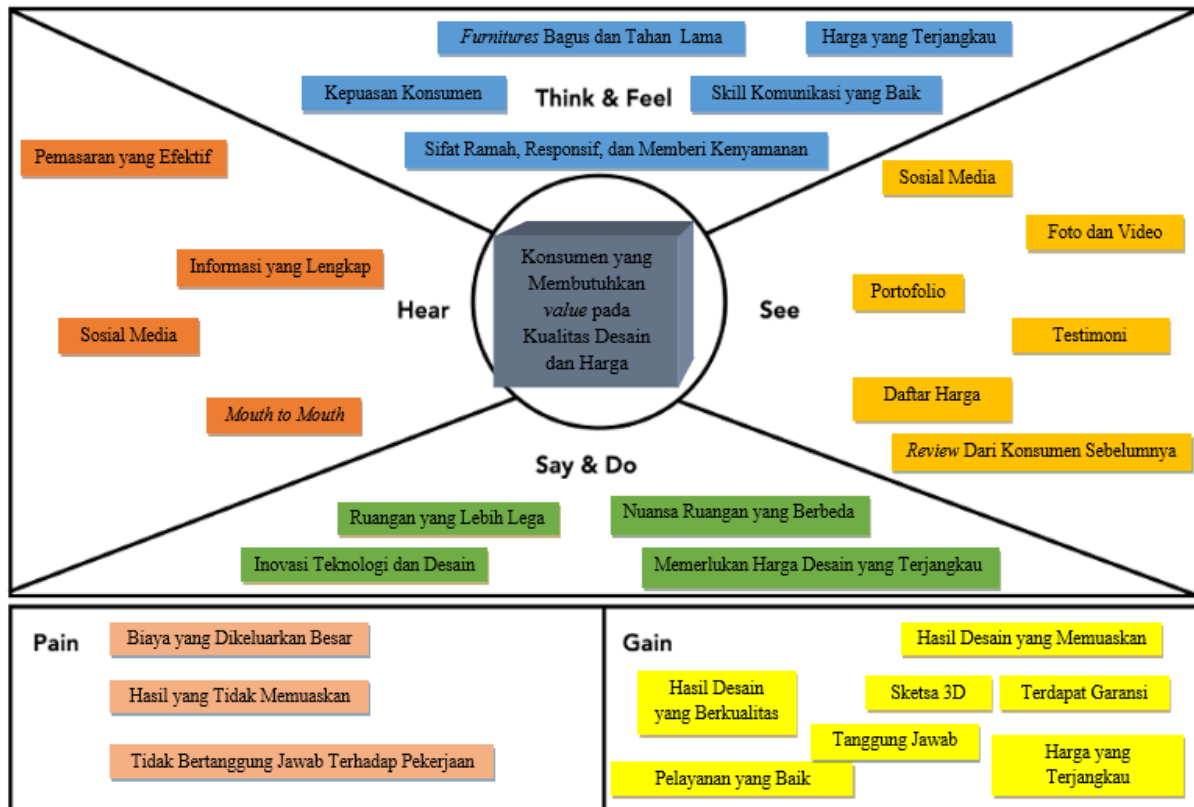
Furnitures Bagus dan Tahan Lama

Harga yang Terjangkau

Kepuasan Konsumen

Think & Feel

Skill Komunikasi yang Baik

Sifat Ramah, Responsif, dan Memberi Kenyamanan

Pemasaran yang Efektif

Sosial Media

Foto dan Video

Informasi yang Lengkap

Konsumen yang Membutuhkan value pada Kualitas Desain dan Harga

Hear

See

Portofolio

Sosial Media

Testimoni

Daftar Harga

Mouth to Mouth

Review Dari Konsumen Sebelumnya

Say & Do

Ruangan yang Lebih Lega

Nuansa Ruangan yang Berbeda

Inovasi Teknologi dan Desain

Memerlukan Harga Desain yang Terjangkau

Pain

Biaya yang Dikeluarkan Besar

Hasil yang Tidak Memuaskan

Tidak Bertanggung Jawab Terhadap Pekerjaan

Gain

Hasil Desain yang Memuaskan

Hasil Desain yang Berkualitas

Sketsa 3D

Terdapat Garansi

Tanggung Jawab

Harga yang Terjangkau

Pelayanan yang Baik